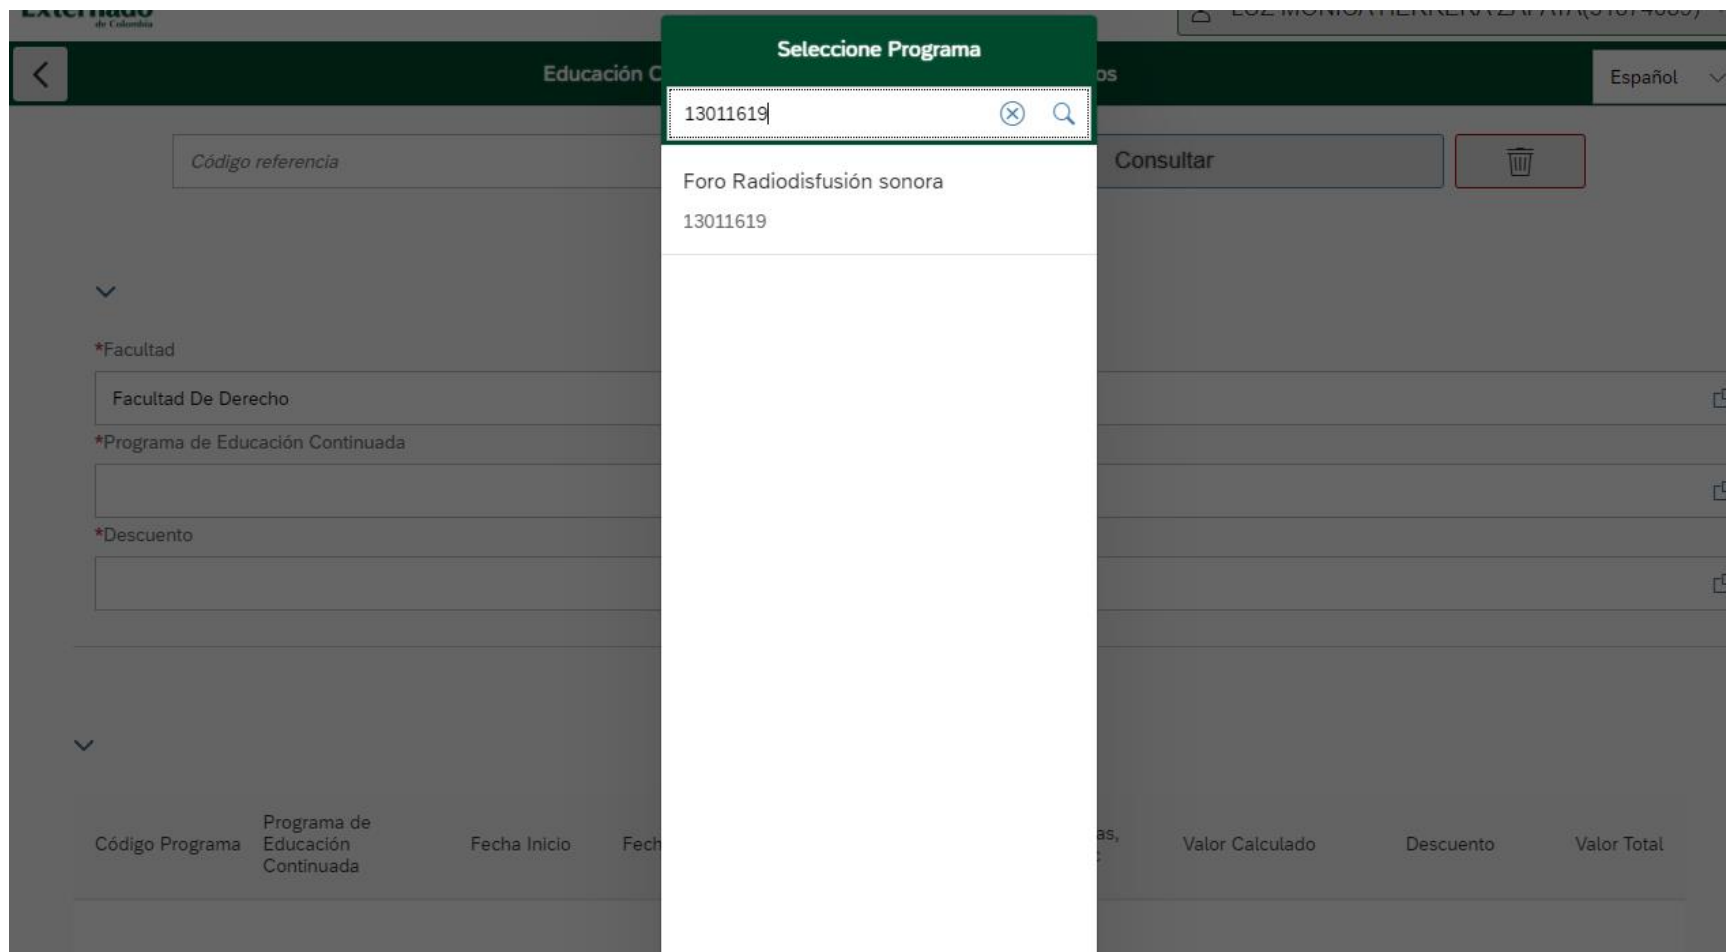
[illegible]

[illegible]

Educación C

os

Español

Código referencia

Consultar

*Facultad

Facultad De Derecho

*Programa de Educación Continuada

*Descuento

Código Programa

Programa de Educación Continuada

Fecha Inicio

Fech

as,

Valor Calculado

Descuento

Valor Total

Seleccione Programa

13011619

Foro Radiodisfusión sonora

13011619